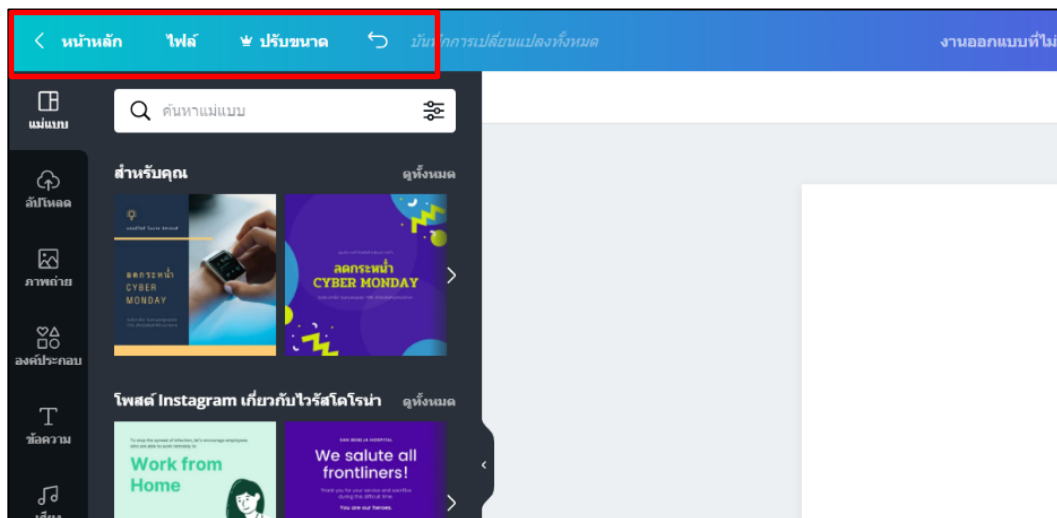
หน้าหลัก ไฟล์ ปรับขนาด บัน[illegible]การเปลี่ยนแปลงทั้งหมด งานออกแบบที่ไม่

แม่แบบ
อัปโหลด
ภาพถ่าย
องค์ประกอบ
ข้อความ
เสียง

ค้นหาแม่แบบ

สำหรับคุณ ดูทั้งหมด

ลดกระหน่ำ CYBER MONDAY

ลดกระหน่ำ CYBER MONDAY

โพสต์ Instagram เกี่ยวกับไวรัสโคโรน่า ดูทั้งหมด

Work from Home

We salute all frontliners!